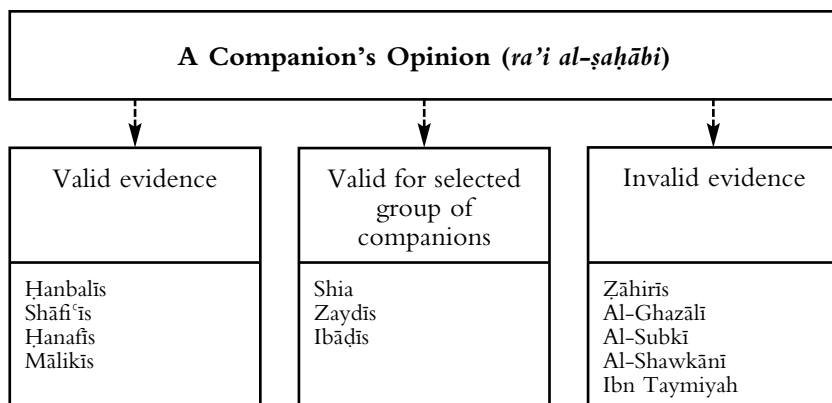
A Companion's Opinion (*ra'i al-ṣaḥābi*)

Valid evidence

Ḥanbalīs
Shāfiʿīs
Ḥanafīs
Mālikīs

Valid for selected group of companions

Shia
Zaydīs
Ibāḍīs

Invalid evidence

Ẓāhirīs
Al-Ghazālī
Al-Subkī
Al-Shawkānī
Ibn Taymiyah